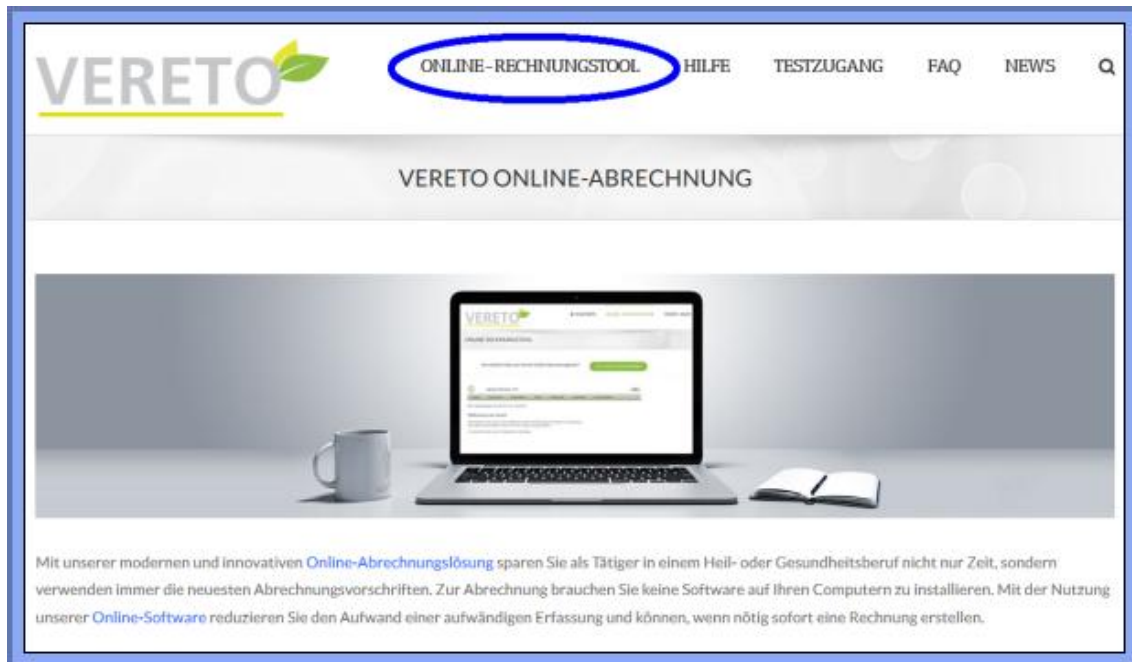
VERETO

ONLINE-RECHNUNGSTOOL HILFE TESTZUGANG FAQ NEWS

VERETO ONLINE-ABRECHNUNG

VERETO

Mit unserer modernen und innovativen Online-Abrechnungslösung sparen Sie als Tätiger in einem Heil- oder Gesundheitsberuf nicht nur Zeit, sondern verwenden immer die neuesten Abrechnungsvorschriften. Zur Abrechnung brauchen Sie keine Software auf Ihren Computern zu installieren. Mit der Nutzung unserer Online-Software reduzieren Sie den Aufwand einer aufwändigen Erfassung und können, wenn nötig sofort eine Rechnung erstellen.